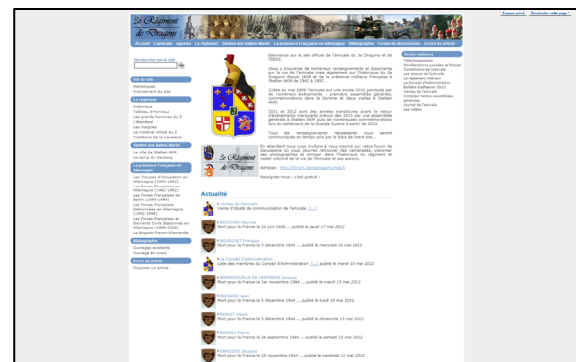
Espace privé · Recalculer cette page

3e Régiment de Dragons

Accueil · L'amicale · Agenda · Le régiment · Stetten Am Kalten Markt · La présence Française en Allemagne · Télégraphie · Forum de discussions · Ecrire un article

Rechercher sur le site

Vie du site
Statistiques
Evénement du site

Le régiment
Historique
Tableau d'Honneur
Les grands hommes du 3
L'étendard
Les insignes
Le matériel utilisé au 3
Traditions de la Cavalerie

Stetten Am Kalten Markt
La ville de Stetten AKM
Le camp du Heuberg

La présence Française en Allemagne
Les Troupes d'Occupation en Allemagne (1945-1962)
Forces Françaises en Allemagne (1962-1992)
Les Forces Françaises de Berlin (1945-1994)
Les Forces Françaises Stationnées en Allemagne (1992-1999)
Les Forces Françaises et Éléments Civils Stationnés en Allemagne (1999-2009)
La Brigade Franco-Allemande

Bibliographie
Ouvrages existants
Ouvrage en cours

Ecrire un article
Proposer un article

Bienvenue sur le site officiel de l'Amicale du 3e Dragons et de l'Ebro.

Vous y trouverez de nombreux renseignements et documents sur la vie de l'Amicale mais également sur l'historique du 3e Dragons depuis 1649 et de la présence militaire Française à Stetten AKM de 1945 à 1997.

Créée en mai 2009 l'amicale est une année 2010 ponctuée par de nombreux événements : première assemblée générale, commémorations dans la Somme et deux visites à Stetten AKM.

2011 et 2012 sont des années transitoires avant le retour d'événements marquants prévus dès 2013 par une assemblée générale à Stetten AKM puis de nombreuses commémorations lors du centenaire de la Grande Guerre à partir de 2014.

Tous les renseignements nécessaires vous seront communiqués en temps utile par le biais du notre site...

En attendant nous vous invitons à vous inscrire sur notre forum de discussions où vous pourrez retrouver des camarades, visionner des photographies et plonger dans l'historique du régiment et rester informé de la vie de l'Amicale et ses actions.

Adresse : http://forum.3e-dragons.free.fr

Rejoignez-nous : c'est gratuit !

3e Régiment de Dragons

Actualité

Vente de l'Amicale
Vente d'objets de communication de l'amicale [...]

BOGGIAN Maurice
Mort pour la France le 24 juin 1945 ... publié le jeudi 17 mai 2012

BOUSQUET François
Mort pour la France le 3 décembre 1944 ... publié le mercredi 16 mai 2012

Le Conseil d'Administration
Liste des membres du Conseil d'Administration [...] publié le mardi 15 mai 2012

BONNEFOUILLE DE LESPINOIS Jacques
Mort pour la France le 1er novembre 1944 ... publié le mardi 15 mai 2012

BRISSAUD Jean
Mort pour la France le 5 décembre 1944 ... publié le lundi 14 mai 2012

BENOIT Albert
Mort pour la France le 5 décembre 1944 ... publié le dimanche 13 mai 2012

BARRAU Pierre
Mort pour la France le 26 septembre 1944 ... publié le samedi 12 mai 2012

BARDIERE Jacques
Mort pour la France le 25 novembre 1944 ... publié le vendredi 11 mai 2012

Accès rapides
Téléchargements
Notifications postales et forums
Constitution de l'amicale
Les statuts de l'amicale
Le règlement intérieur
Le Conseil d'Administration
Bulletin d'adhésion 2012
Vente de l'amicale
Comptes rendus assemblées générales
Journal de l'amicale
Les vidéos